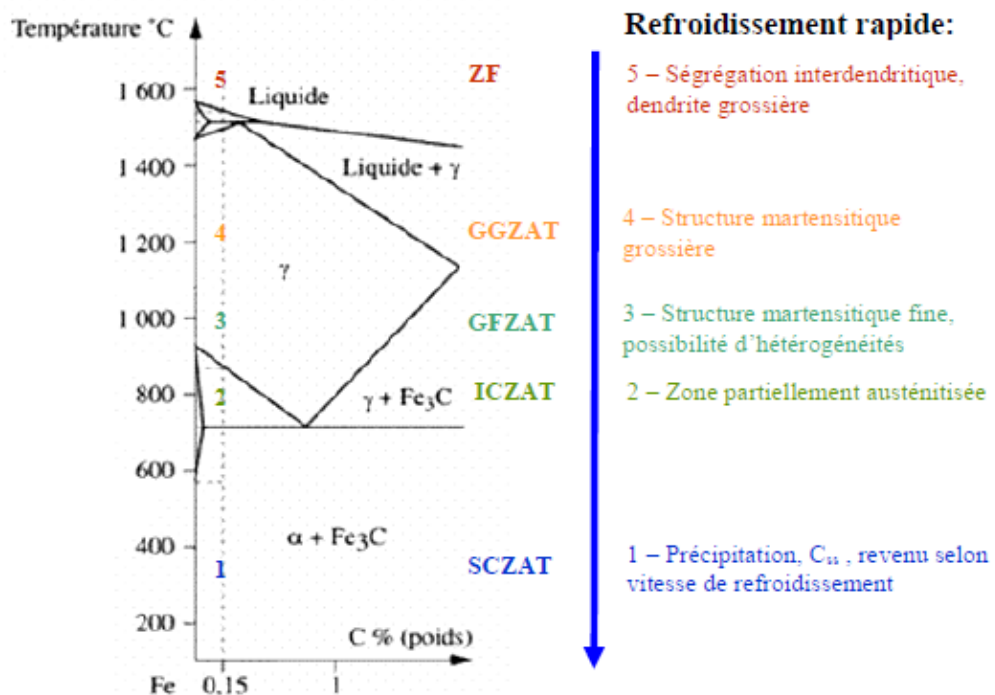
Température °C

1 600
1 400
1 200
1 000
800
600
400
200

5
4
3
2
1

Liquide
Liquide + $\gamma$
$\gamma$
$\gamma + Fe_3C$
$\alpha + Fe_3C$

C % (poids)

Fe 0,15 1

ZF
GGZAT
GFZAT
ICZAT
SCZAT

Refroidissement rapide:

5 – Ségrégation interdendritique, dendrite grossière

4 – Structure martensitique grossière

3 – Structure martensitique fine, possibilité d'hétérogénéités

2 – Zone partiellement austénitisée

1 – Précipitation, $C_{ss}$ , revenu selon vitesse de refroidissement